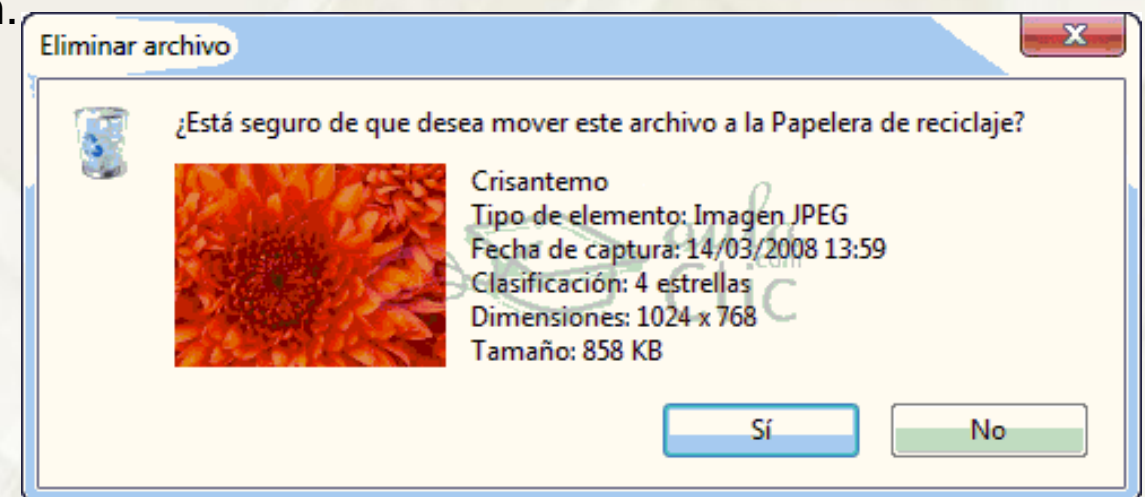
Eliminar archivo

¿Está seguro de que desea mover este archivo a la Papelera de reciclaje?

Crisantemo
Tipo de elemento: Imagen JPEG
Fecha de captura: 14/03/2008 13:59
Clasificación: 4 estrellas
Dimensiones: 1024 x 768
Tamaño: 858 KB

Sí
No